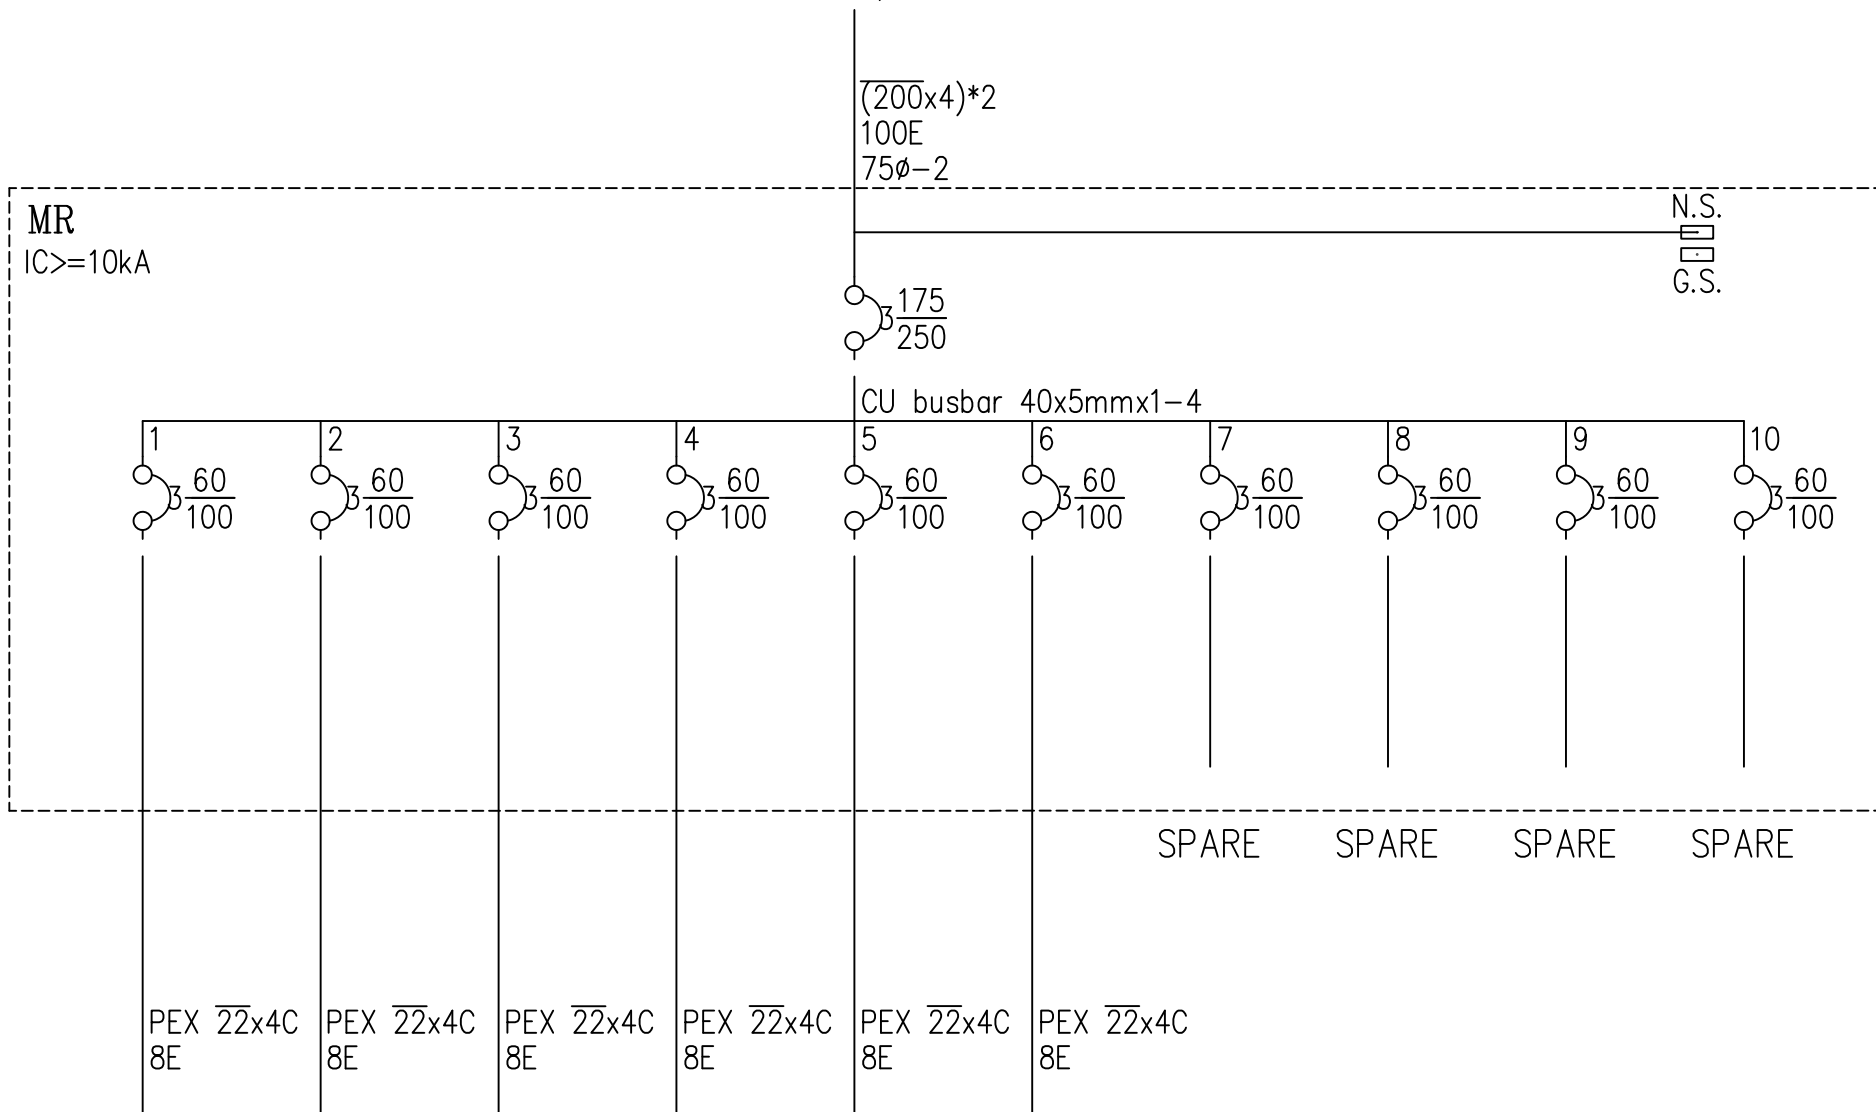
$(\overline{200}x4)*2$
100E
75ø−2

MR
IC>=10kA

N.S.
G.S.

3 $\frac{175}{250}$

CU busbar 40x5mmx1−4

1 3 $\frac{60}{100}$
2 3 $\frac{60}{100}$
3 3 $\frac{60}{100}$
4 3 $\frac{60}{100}$
5 3 $\frac{60}{100}$
6 3 $\frac{60}{100}$
7 3 $\frac{60}{100}$
8 3 $\frac{60}{100}$
9 3 $\frac{60}{100}$
10 3 $\frac{60}{100}$

SPARE SPARE SPARE SPARE

PEX $\overline{22}$x4C
8E

PEX $\overline{22}$x4C
8E

PEX $\overline{22}$x4C
8E

PEX $\overline{22}$x4C
8E

PEX $\overline{22}$x4C
8E

PEX $\overline{22}$x4C
8E